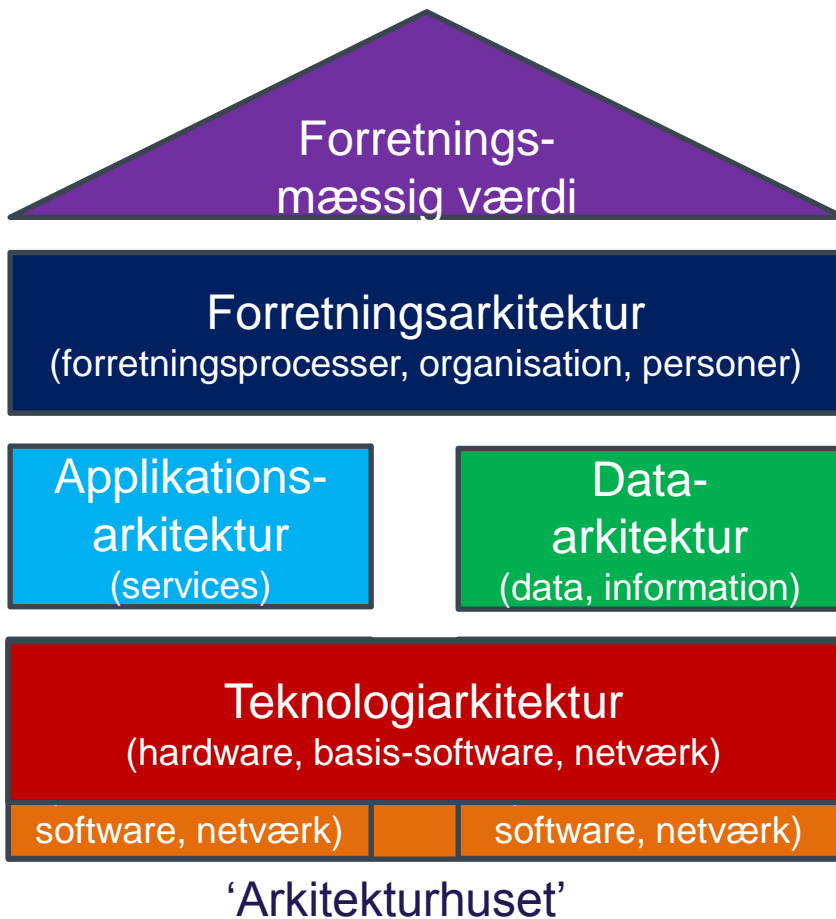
Forretnings-
mæssig værdi

Forretningsarkitektur
(forretningsprocesser, organisation, personer)

Applikations-
arkitektur
(services)

Data-
arkitektur
(data, information)

Teknologiarkitektur
(hardware, basis-software, netværk)

software, netværk)

software, netværk)

'Arkitekturhuset'